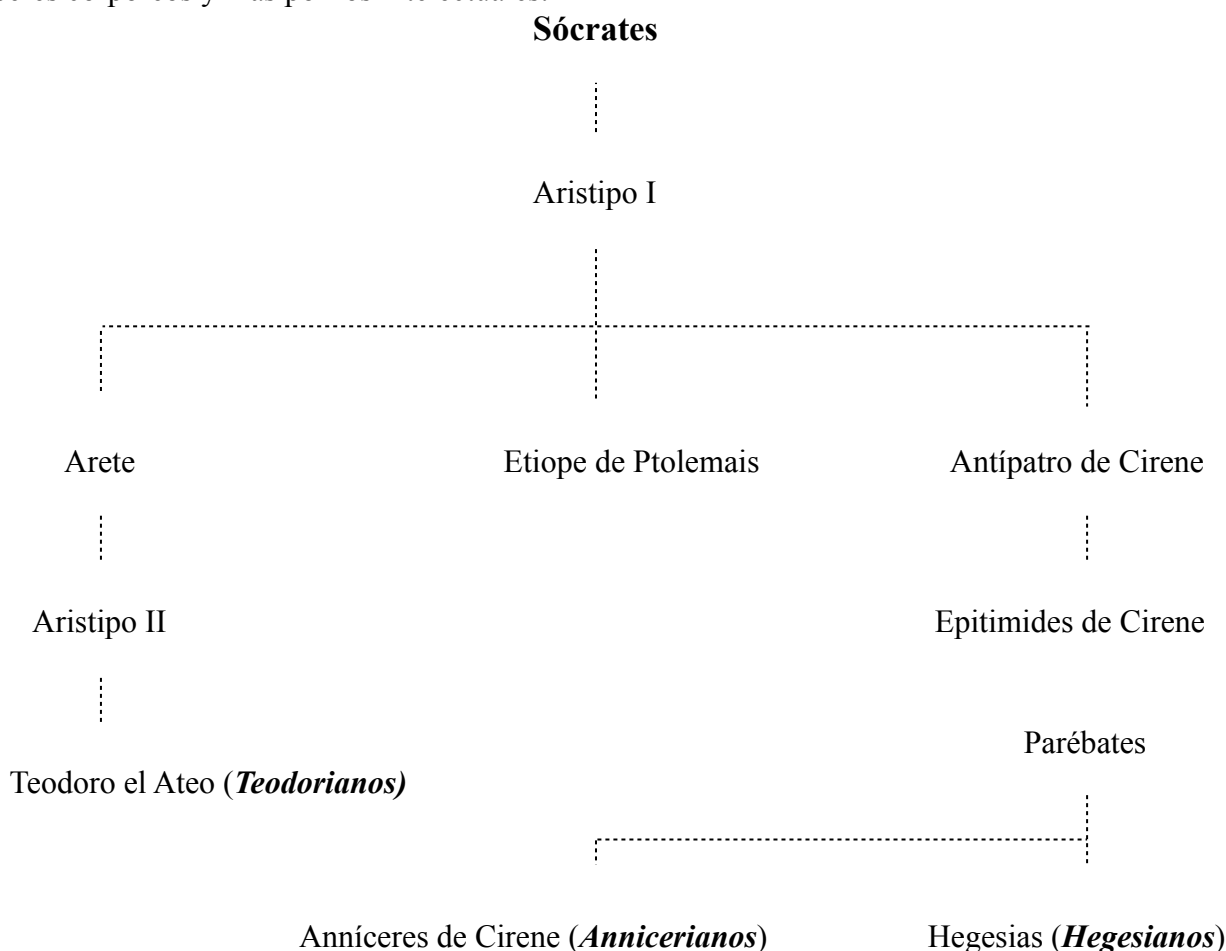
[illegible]

**Sócrates**

Aristipo I

Arete

Etiope de Ptolemais

Antípatro de Cirene

Aristipo II

Epitimides de Cirene

Parébates

Teodoro el Ateo (***Teodorianos)***

Anníceres de Cirene (***Annicerianos***)

Hegesias (***Hegesianos***)